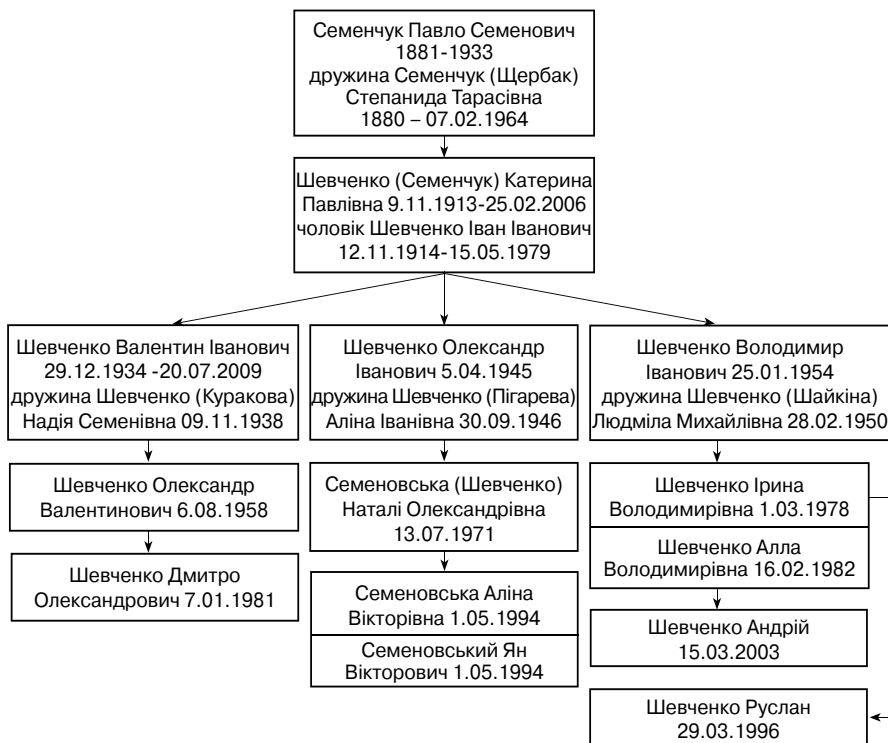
Семенчук Павло Семенович
1881-1933
дружина Семенчук (Щербак)
Степанида Тарасівна
1880 – 07.02.1964

Шевченко (Семенчук) Катерина
Павлівна 9.11.1913-25.02.2006
чоловік Шевченко Іван Іванович
12.11.1914-15.05.1979

Шевченко Валентин Іванович
29.12.1934 -20.07.2009
дружина Шевченко (Куракова)
Надія Семенівна 09.11.1938

Шевченко Олександр
Валентинович 6.08.1958

Шевченко Дмитро
Олександрович 7.01.1981

Шевченко Олександр
Іванович 5.04.1945
дружина Шевченко (Пігарева)
Аліна Іванівна 30.09.1946

Семеновська (Шевченко)
Наталі Олександрівна
13.07.1971

Семеновська Аліна
Вікторівна 1.05.1994

Семеновський Ян
Вікторович 1.05.1994

Шевченко Володимир
Іванович 25.01.1954
дружина Шевченко (Шайкіна)
Людміла Михайлівна 28.02.1950

Шевченко Ірина
Володимирівна 1.03.1978

Шевченко Алла
Володимирівна 16.02.1982

Шевченко Андрій
15.03.2003

Шевченко Руслан
29.03.1996